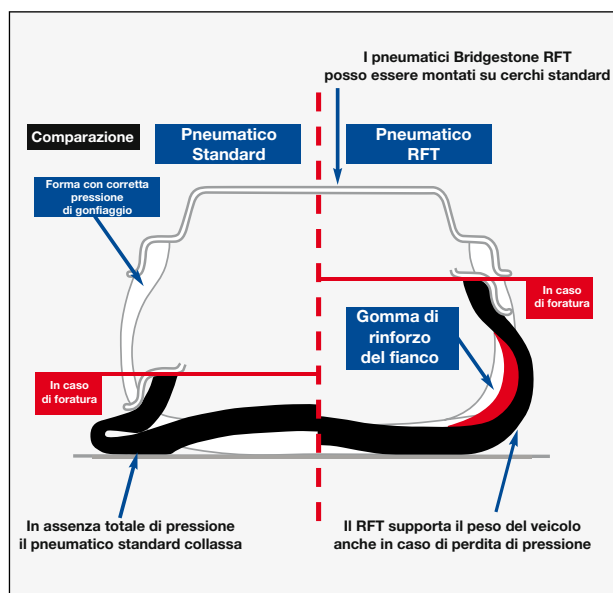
I pneumatici Bridgestone RFT posso essere montati su cerchi standard

Comparazione

Pneumatico Standard

Pneumatico RFT

Forma con corretta pressione di gonfiaggio

In caso di foratura

Gomma di rinforzo del fianco

In caso di foratura

In assenza totale di pressione il pneumatico standard collassa

Il RFT supporta il peso del veicolo anche in caso di perdita di pressione